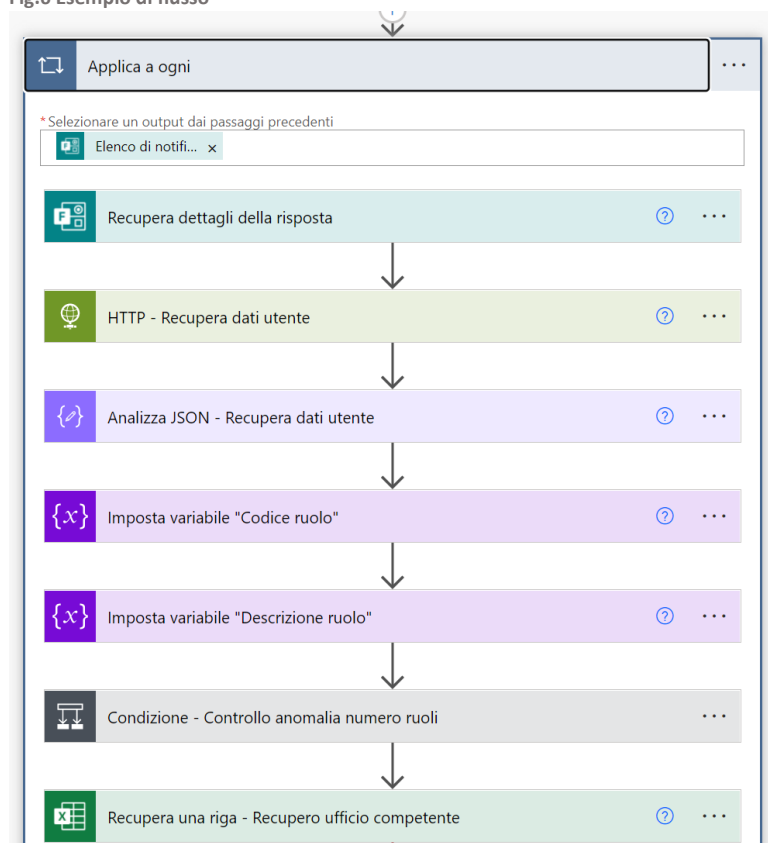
Fig.6 Esempio di flusso

Applica a ogni ···

*Selezionare un output dai passaggi precedenti

Elenco di notifi... ×

Recupera dettagli della risposta ? ···

HTTP - Recupera dati utente ? ···

Analizza JSON - Recupera dati utente ? ···

Imposta variabile "Codice ruolo" ? ···

Imposta variabile "Descrizione ruolo" ? ···

Condizione - Controllo anomalia numero ruoli ···

Recupera una riga - Recupero ufficio competente ? ···